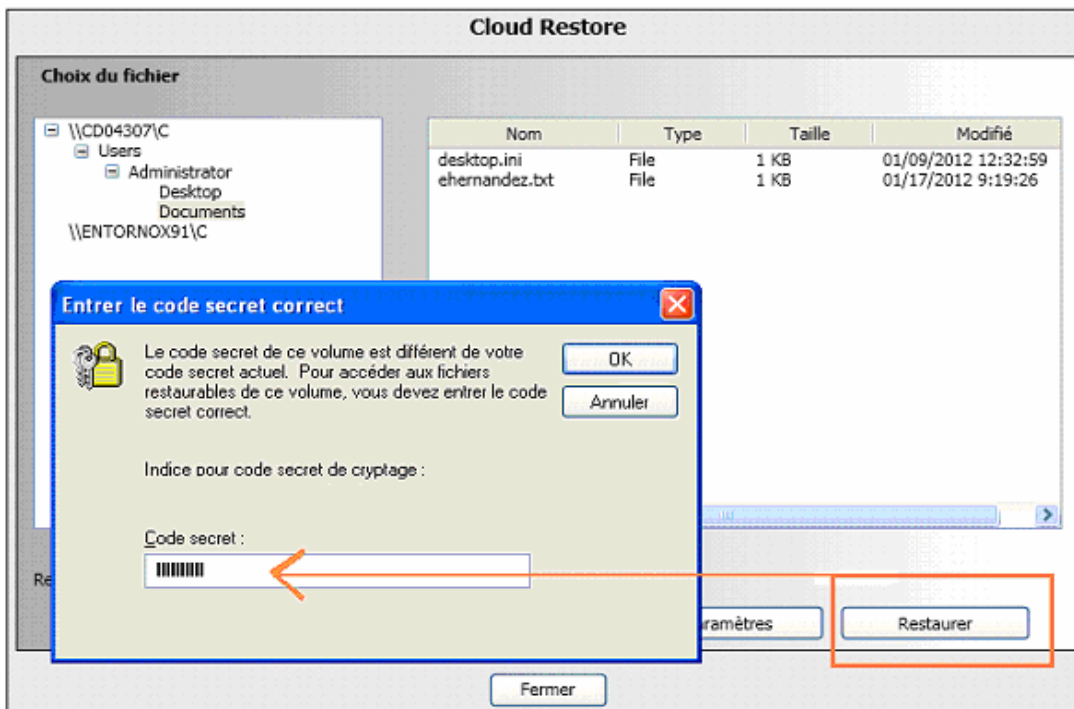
Cloud Restore

Choix du fichier

⊟ \\CD04307\C
⊟ Users
⊟ Administrator
Desktop
Documents
\\ENTORNOX91\C

| Nom | Type | Taille | Modifié |
|---|---|---|---|
| desktop.ini | File | 1 KB | 01/09/2012 12:32:59 |
| ehernandez.txt | File | 1 KB | 01/17/2012 9:19:26 |

Entrer le code secret correct

Le code secret de ce volume est différent de votre code secret actuel. Pour accéder aux fichiers restaurables de ce volume, vous devez entrer le code secret correct.

OK

Annuler

Indice pour code secret de cryptage :

Code secret :

IIIIIIIIII

Re

aramètres

Restaurer

Fermer